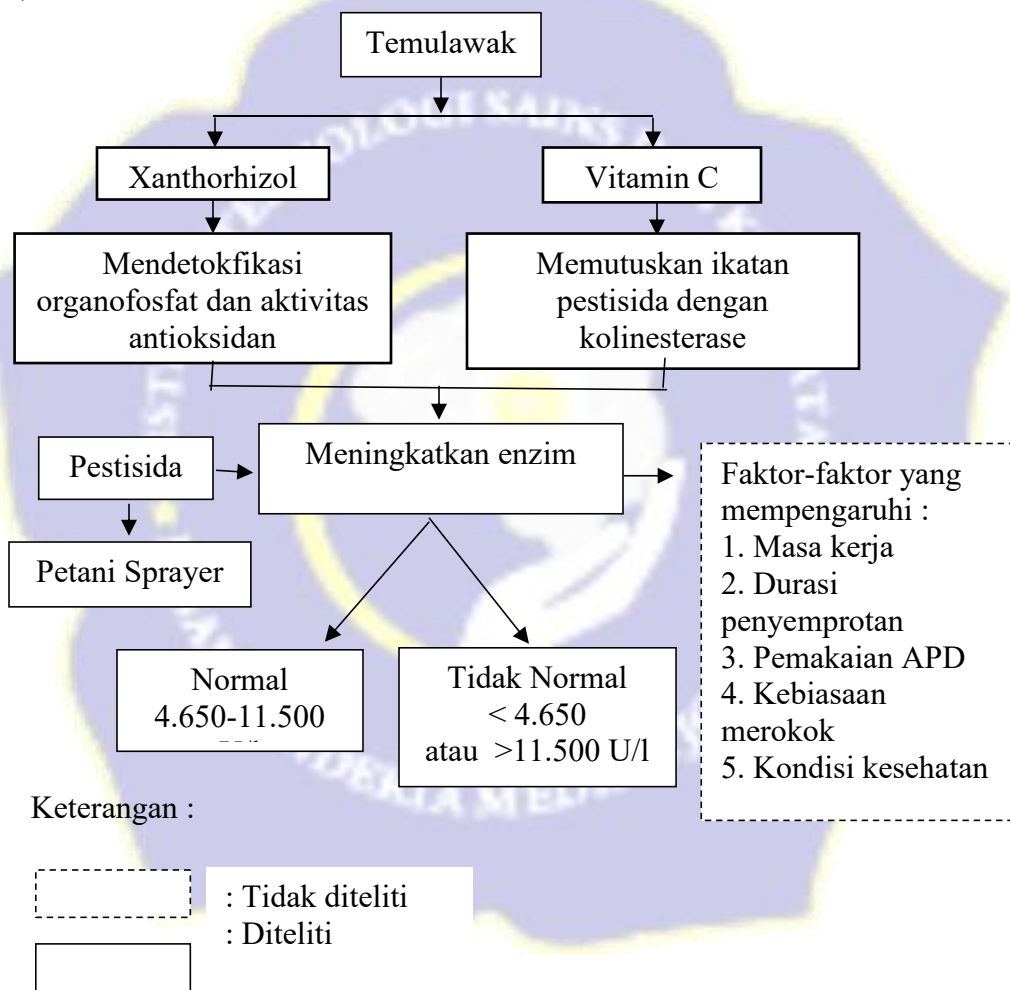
Temulawak

Xanthorhizol

Vitamin C

Mendetokfikasi organofosfat dan aktivitas antioksidan

Memutuskan ikatan pestisida dengan kolinesterase

Pestisida

Meningkatkan enzim

Faktor-faktor yang mempengaruhi :
1. Masa kerja
2. Durasi penyemprotan
3. Pemakaian APD
4. Kebiasaan merokok
5. Kondisi kesehatan

Petani Sprayer

Normal
4.650-11.500
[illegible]

Tidak Normal
< 4.650
atau >11.500 U/l

Keterangan :

: Tidak diteliti
: Diteliti